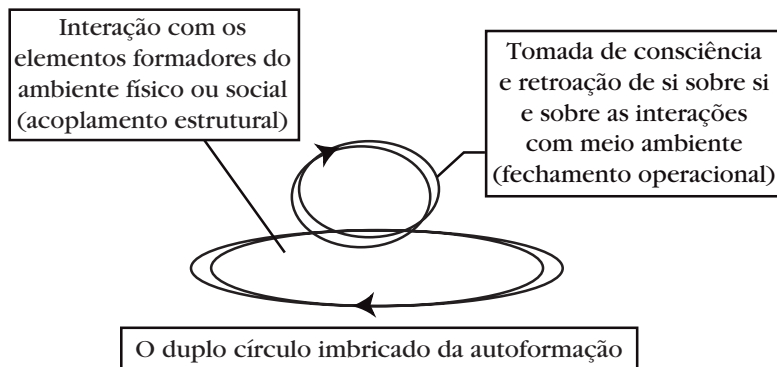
Interação com os elementos formadores do ambiente físico ou social (acoplamento estrutural)

Tomada de consciência e retroação de si sobre si e sobre as interações com meio ambiente (fechamento operacional)

O duplo círculo imbricado da autoformação